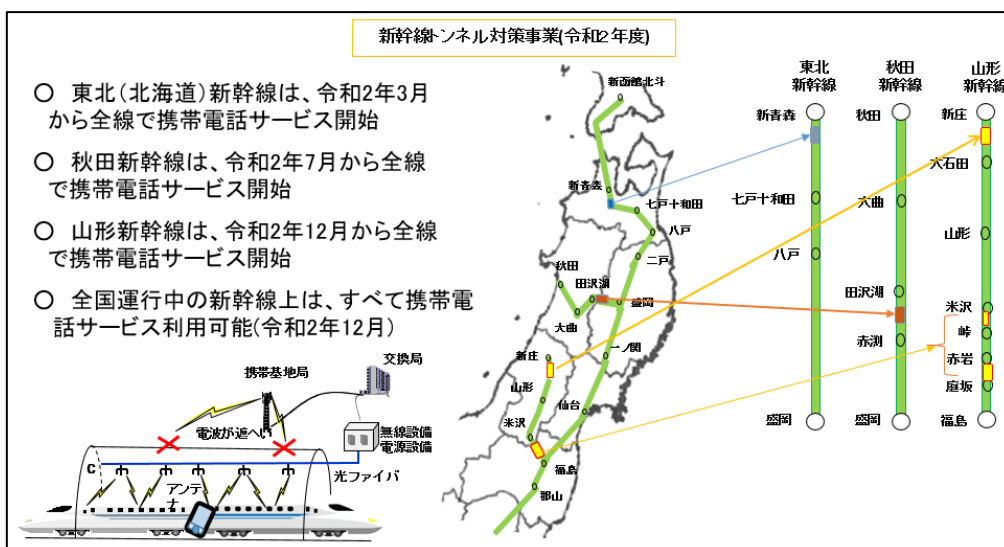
新幹線トンネル対策事業(令和2年度)

○ 東北(北海道)新幹線は、令和2年3月から全線で携帯電話サービス開始

○ 秋田新幹線は、令和2年7月から全線で携帯電話サービス開始

○ 山形新幹線は、令和2年12月から全線で携帯電話サービス開始

○ 全国運行中の新幹線上は、すべて携帯電話サービス利用可能(令和2年12月)

交換局
携帯基地局
電波が遮へい
無線設備
電源設備
光ファイバ
アンテナ

新函館北斗
新青森
七戸十和田
八戸
二戸
秋田
田沢湖
盛岡
大曲
一ノ関
新庄
山形
仙台
米沢
福島
郡山

東北新幹線
新青森
七戸十和田
八戸
盛岡

秋田新幹線
秋田
大曲
田沢湖
赤渕
盛岡

山形新幹線
新庄
大石田
山形
米沢
峠
赤岩
庭坂
福島